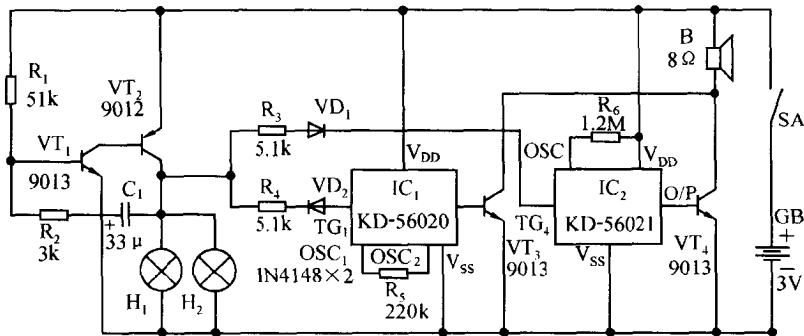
$R_1$
51k

$VT_2$
9012

$VT_1$
9013

$R_2$
3k

+
$C_1$
33 μ

$H_1$
$H_2$

$R_3$
5.1k
$VD_1$

$R_4$
5.1k
$VD_2$
$TG_1$

$OSC_1$
1N4148×2

$V_{DD}$
$IC_1$
KD-56020
$OSC_2$
$R_5$
220k
$V_{SS}$

$VT_3$
9013

$TG_4$

$R_6$
1.2M
OSC
$V_{DD}$
$IC_2$
KD-56021
O/P
$V_{SS}$

$VT_4$
9013

B
8 Ω

SA

GB
+
−
3V